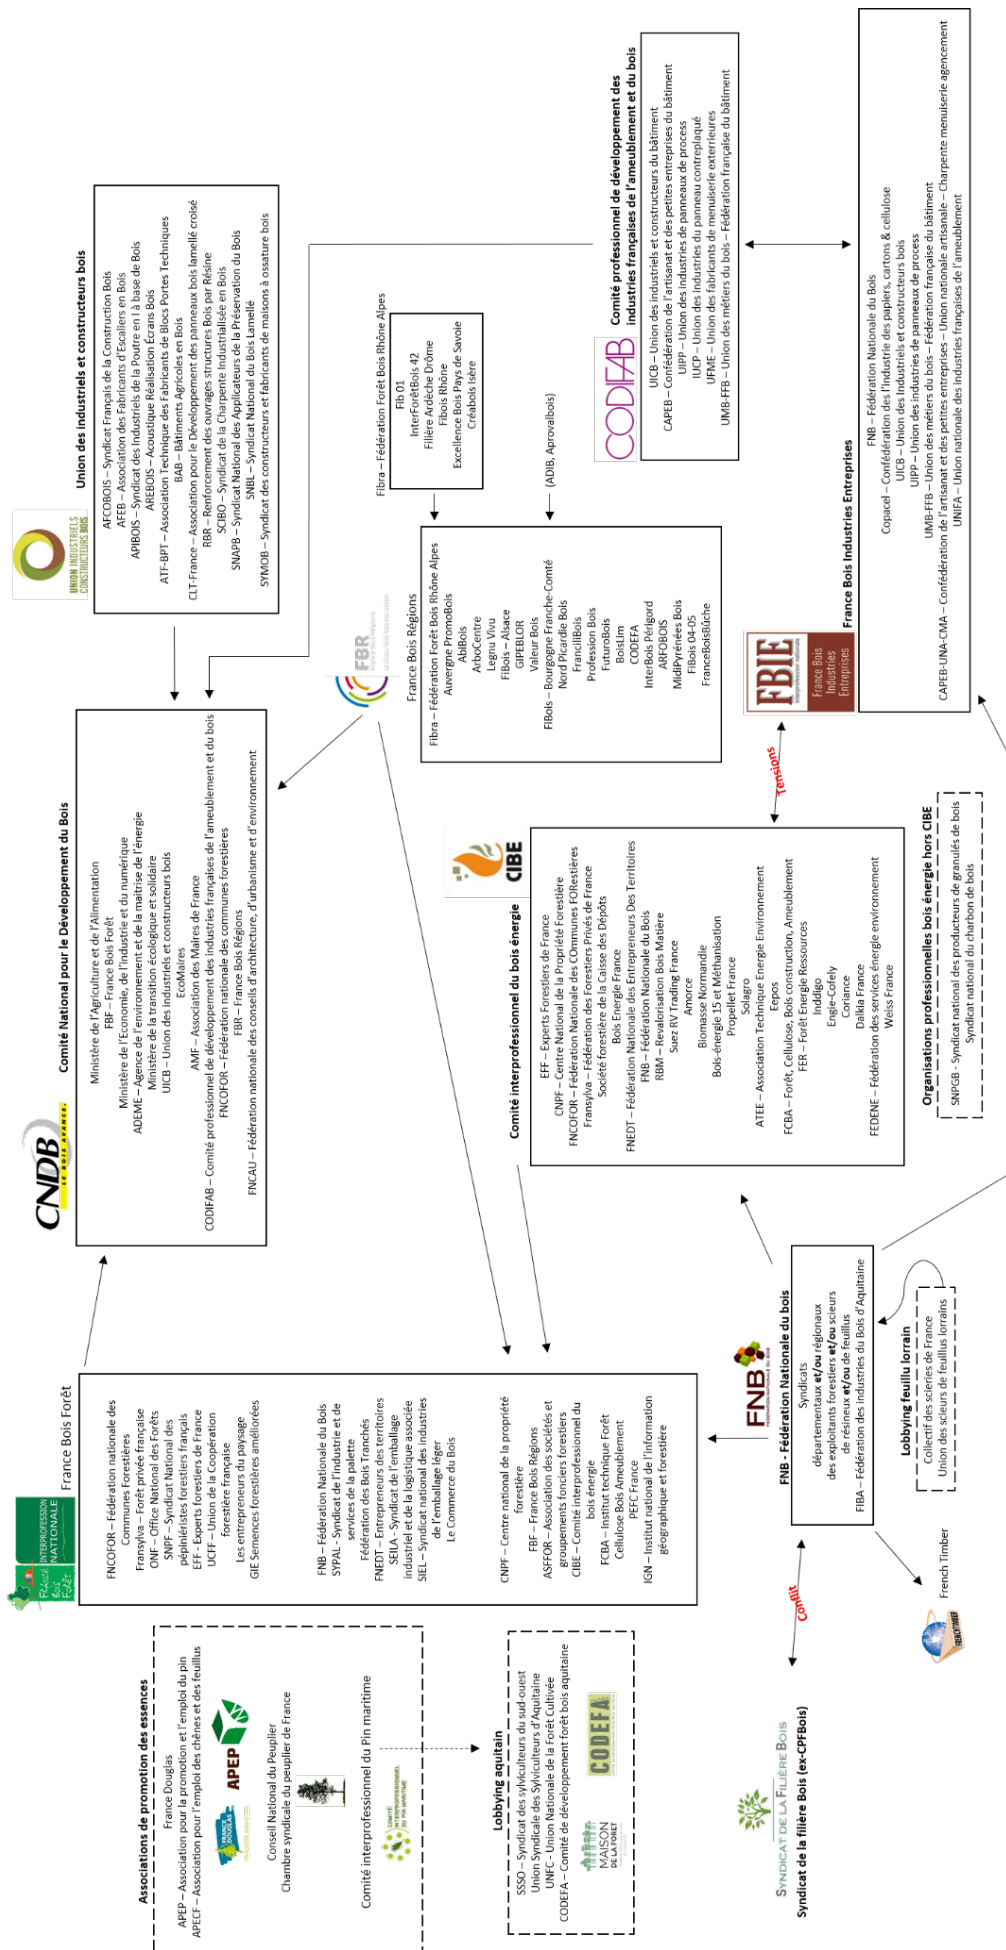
Union des industriels et constructeurs bois

AFCOBOIS – Syndicat Français de la Construction Bois
AFEB – Association des Fabricants d'Escaliers en Bois
APIBOIS – Syndicat des Industriels de la Poutre en I à base de Bois
AREBOIS – Acoustique Réalisation Écrans Bois
ATF-BPT – Association Technique des Fabricants de Blocs Portes Techniques
BAB – Bâtiments Agricoles en Bois
CLT-France – Association pour le Développement des panneaux bois lamellé croisé
RBR – Renforcement des ouvrages structures Bois par Résine
SCIBO – Syndicat de la Charpente Industrialisée en Bois
SNAPB – Syndicat National des Applicateurs de la Préservation du Bois
SNBL – Syndicat National du Bois Lamellé
SYMOB – Syndicat des constructeurs et fabricants de maisons à ossature bois

UNION INDUSTRIELS CONSTRUCTEURS BOIS

Fibra – Fédération Forêt Bois Rhône Alpes
Fib 01
InterForêtBois 42
Filière Ardèche Drôme
Fibois Rhône
Excellence Bois Pays de Savoie
Créabois Isère

(ADIB, Aprovalbois)

Comité professionnel de développement des industries françaises de l'ameublement et du bois

CODIFAB

UICB – Union des industriels et constructeurs du bâtiment
CAPEB – Confédération de l'artisanat et des petites entreprises du bâtiment
UIPP – Union des industries de panneaux de process
UICP – Union des industries du panneau contreplaqué
UFME – Union des fabricants de menuiserie extérieures
UMB-FFB – Union des métiers du bois – Fédération française du bâtiment

FNB – Fédération Nationale du Bois
Copacel – Confédération de l'industrie des papiers, cartons & cellulose
UICB – Union des industriels et constructeurs bois
UIPP – Union des industries de panneaux de process
UMB-FFB – Union des métiers du bois – Fédération française du bâtiment
CAPEB-UNA-CMA – Confédération de l'artisanat et des petites entreprises – Union nationale artisanale – Charpente menuiserie agencement
UNIFA – Union nationale des industries françaises de l'ameublement

France Bois Industries Entreprises

FBIE France Bois Industries Entreprises

France Bois Régions

Fibra – Fédération Forêt Bois Rhône Alpes
Auvergne PromoBois
AbiBois
ArboCentre
Legnu Vivu
FiBois – Alsace
GIPEBLOR
Valeur Bois
FIBois – Bourgogne Franche-Comté
Nord Picardie Bois
FrancilBois
Profession Bois
FuturoBois
BoisLim
CODEFA
InterBois Périgord
ARFOBOIS
MidiPyrénées Bois
FiBois 04-05
FranceBoisBûche

FBR

Comité National pour le Développement du Bois

CNDB LE BOIS AVANCE

Ministère de l'Agriculture et de l'Alimentation
FBF – France Bois Forêt
Ministère de l'Economie, de l'Industrie et du numérique
ADEME – Agence de l'environnement et de la maîtrise de l'énergie
Ministère de la transition écologique et solidaire
UICB – Union des industriels et constructeurs bois
EcoMaires
AMF – Association des Maires de France
CODIFAB – Comité professionnel de développement des industries françaises de l'ameublement et du bois
FNCOFOR – Fédération nationale des communes forestières
FBR – France Bois Régions
FNCAU – Fédération nationale des conseils d'architecture, d'urbanisme et d'environnement

Comité interprofessionnel du bois énergie

CIBE

EFF – Experts Forestiers de France
CNPF – Centre National de la Propriété Forestière
FNCOFOR – Fédération Nationale des COmmunes FORestières
Fransylva – Fédération des Forestiers Privés de France
Société forestière de la Caisse des Dépôts
Bois Energie France
FNEDT – Fédération Nationale des Entrepreneurs Des Territoires
FNB – Fédération Nationale du Bois
RBM – Revalorisation Bois Matière
Suez RV Trading France
Amorce
Biomasse Normandie
Bois-énergie 15 et Méthanisation
Propellet France
Solagro
ATEE – Association Technique Energie Environnement
Eepos
FCBA – Forêt, Cellulose, Bois construction, Ameublement
FER – Forêt Energie Ressources
Inddigo
Engie-Cofely
Coriance
Dalkia France
FEDENE – Fédération des services énergie environnement
Weiss France

Tensions

Organisations professionnelles bois énergie hors CIBE
SNPGB - Syndicat national des producteurs de granulés de bois
Syndicat national du charbon de bois

France Bois Forêt

INTERPROFESSION NATIONALE

FNCOFOR – Fédération nationale des Communes Forestières
Fransylva – Forêt privée française
ONF – Office National des Forêts
SNPF – Syndicat National des pépiniéristes forestiers français
EFF – Experts forestiers de France
UCFF – Union de la Coopération forestière française
Les entrepreneurs du paysage
GIE Semences forestières améliorées

FNB – Fédération Nationale du Bois
SYPAL - Syndicat de l'industrie et de services de la palette
Fédération des Bois Tranchés
FNEDT – Entrepreneurs des territoires
SEILA – Syndicat de l'emballage industriel et de la logistique associée
SIEL – Syndicat national des industries de l'emballage léger
Le Commerce du Bois

CNPF – Centre national de la propriété forestière
FBR – France Bois Régions
ASFFOR – Association des sociétés et groupements fonciers forestiers
CIBE – Comité interprofessionnel du bois énergie
FCBA – Institut technique Forêt Cellulose Bois Ameublement
PEFC France
IGN – Institut national de l'information géographique et forestière

FNB – Fédération Nationale du bois
Syndicats départementaux et/ou régionaux des exploitants forestiers et/ou scieurs de résineux et/ou de feuillus
FIBA – Fédération des industries du Bois d'Aquitaine

Lobbying feuillu lorrain
Collectif des scieries de France
Union des scieurs de feuillus lorrains

Conflit

French Timber

Associations de promotion des essences
France Douglas
APEP – Association pour la promotion et l'emploi du pin
APECF – Association pour l'emploi des chênes et des feuillus
APEP
Conseil National du Peuplier
Chambre syndicale du peuplier de France
Comité interprofessionnel du Pin maritime

Lobbying aquitain
SSSO – Syndicat des sylviculteurs du sud-ouest
Union Syndicale des Sylviculteurs d'Aquitaine
UNFC - Union Nationale de la Forêt Cultivée
CODEFA – Comité de développement forêt bois aquitaine
CODEFA
MAISON DE LA FORÊT

SYNDICAT DE LA FILIÈRE BOIS
Syndicat de la filière Bois (ex-CPFBois)